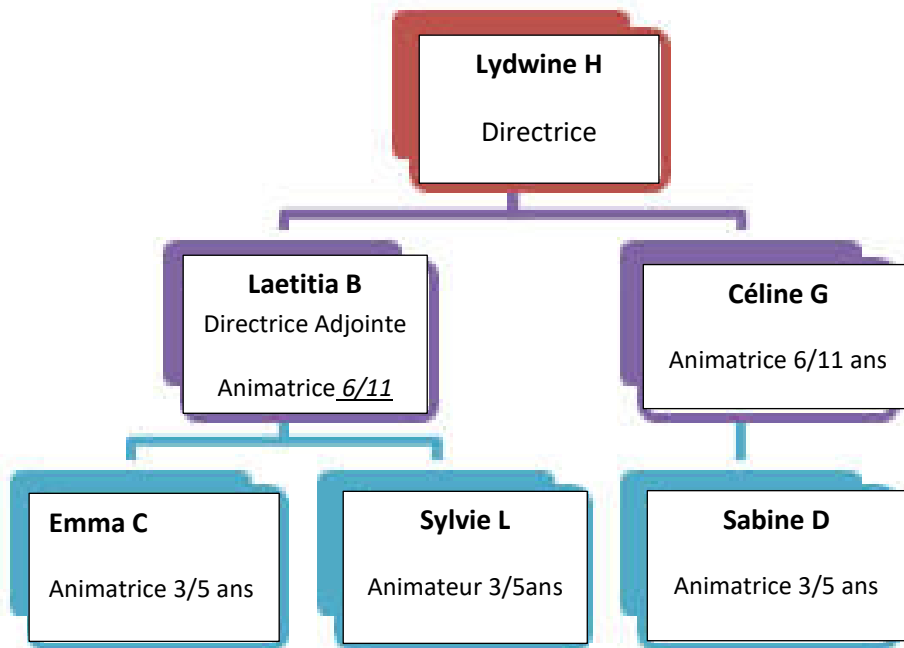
**Lydwine H**

Directrice

**Laetitia B**

Directrice Adjointe

Animatrice *6/11*

**Céline G**

Animatrice 6/11 ans

**Emma C**

Animatrice 3/5 ans

**Sylvie L**

Animateur 3/5ans

**Sabine D**

Animatrice 3/5 ans